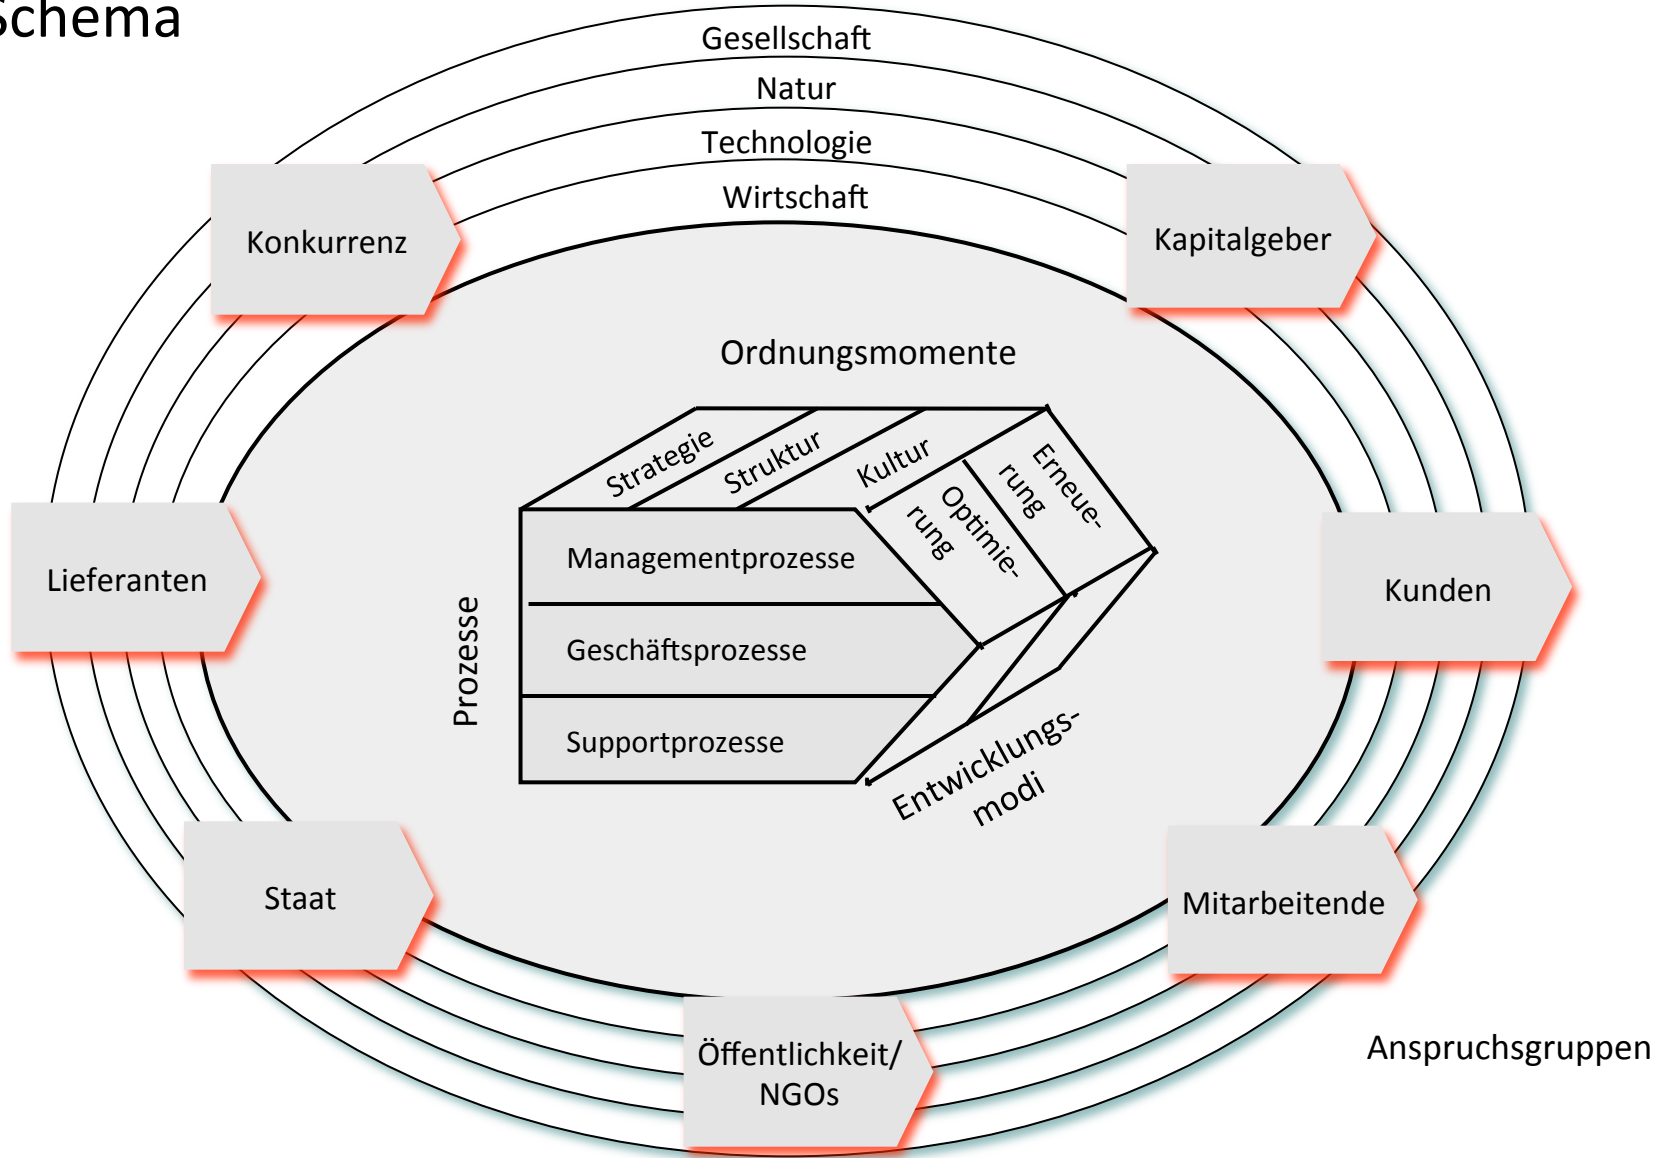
chema

Gesellschaft

Natur

Technologie

Wirtschaft

Konkurrenz

Kapitalgeber

Ordnungsmomente

Strategie

Struktur

Kultur

Erneuerung

Optimierung

Lieferanten

Managementprozesse

Geschäftsprozesse

Supportprozesse

Prozesse

Kunden

Entwicklungsmodi

Staat

Mitarbeitende

Öffentlichkeit/ NGOs

Anspruchsgruppen